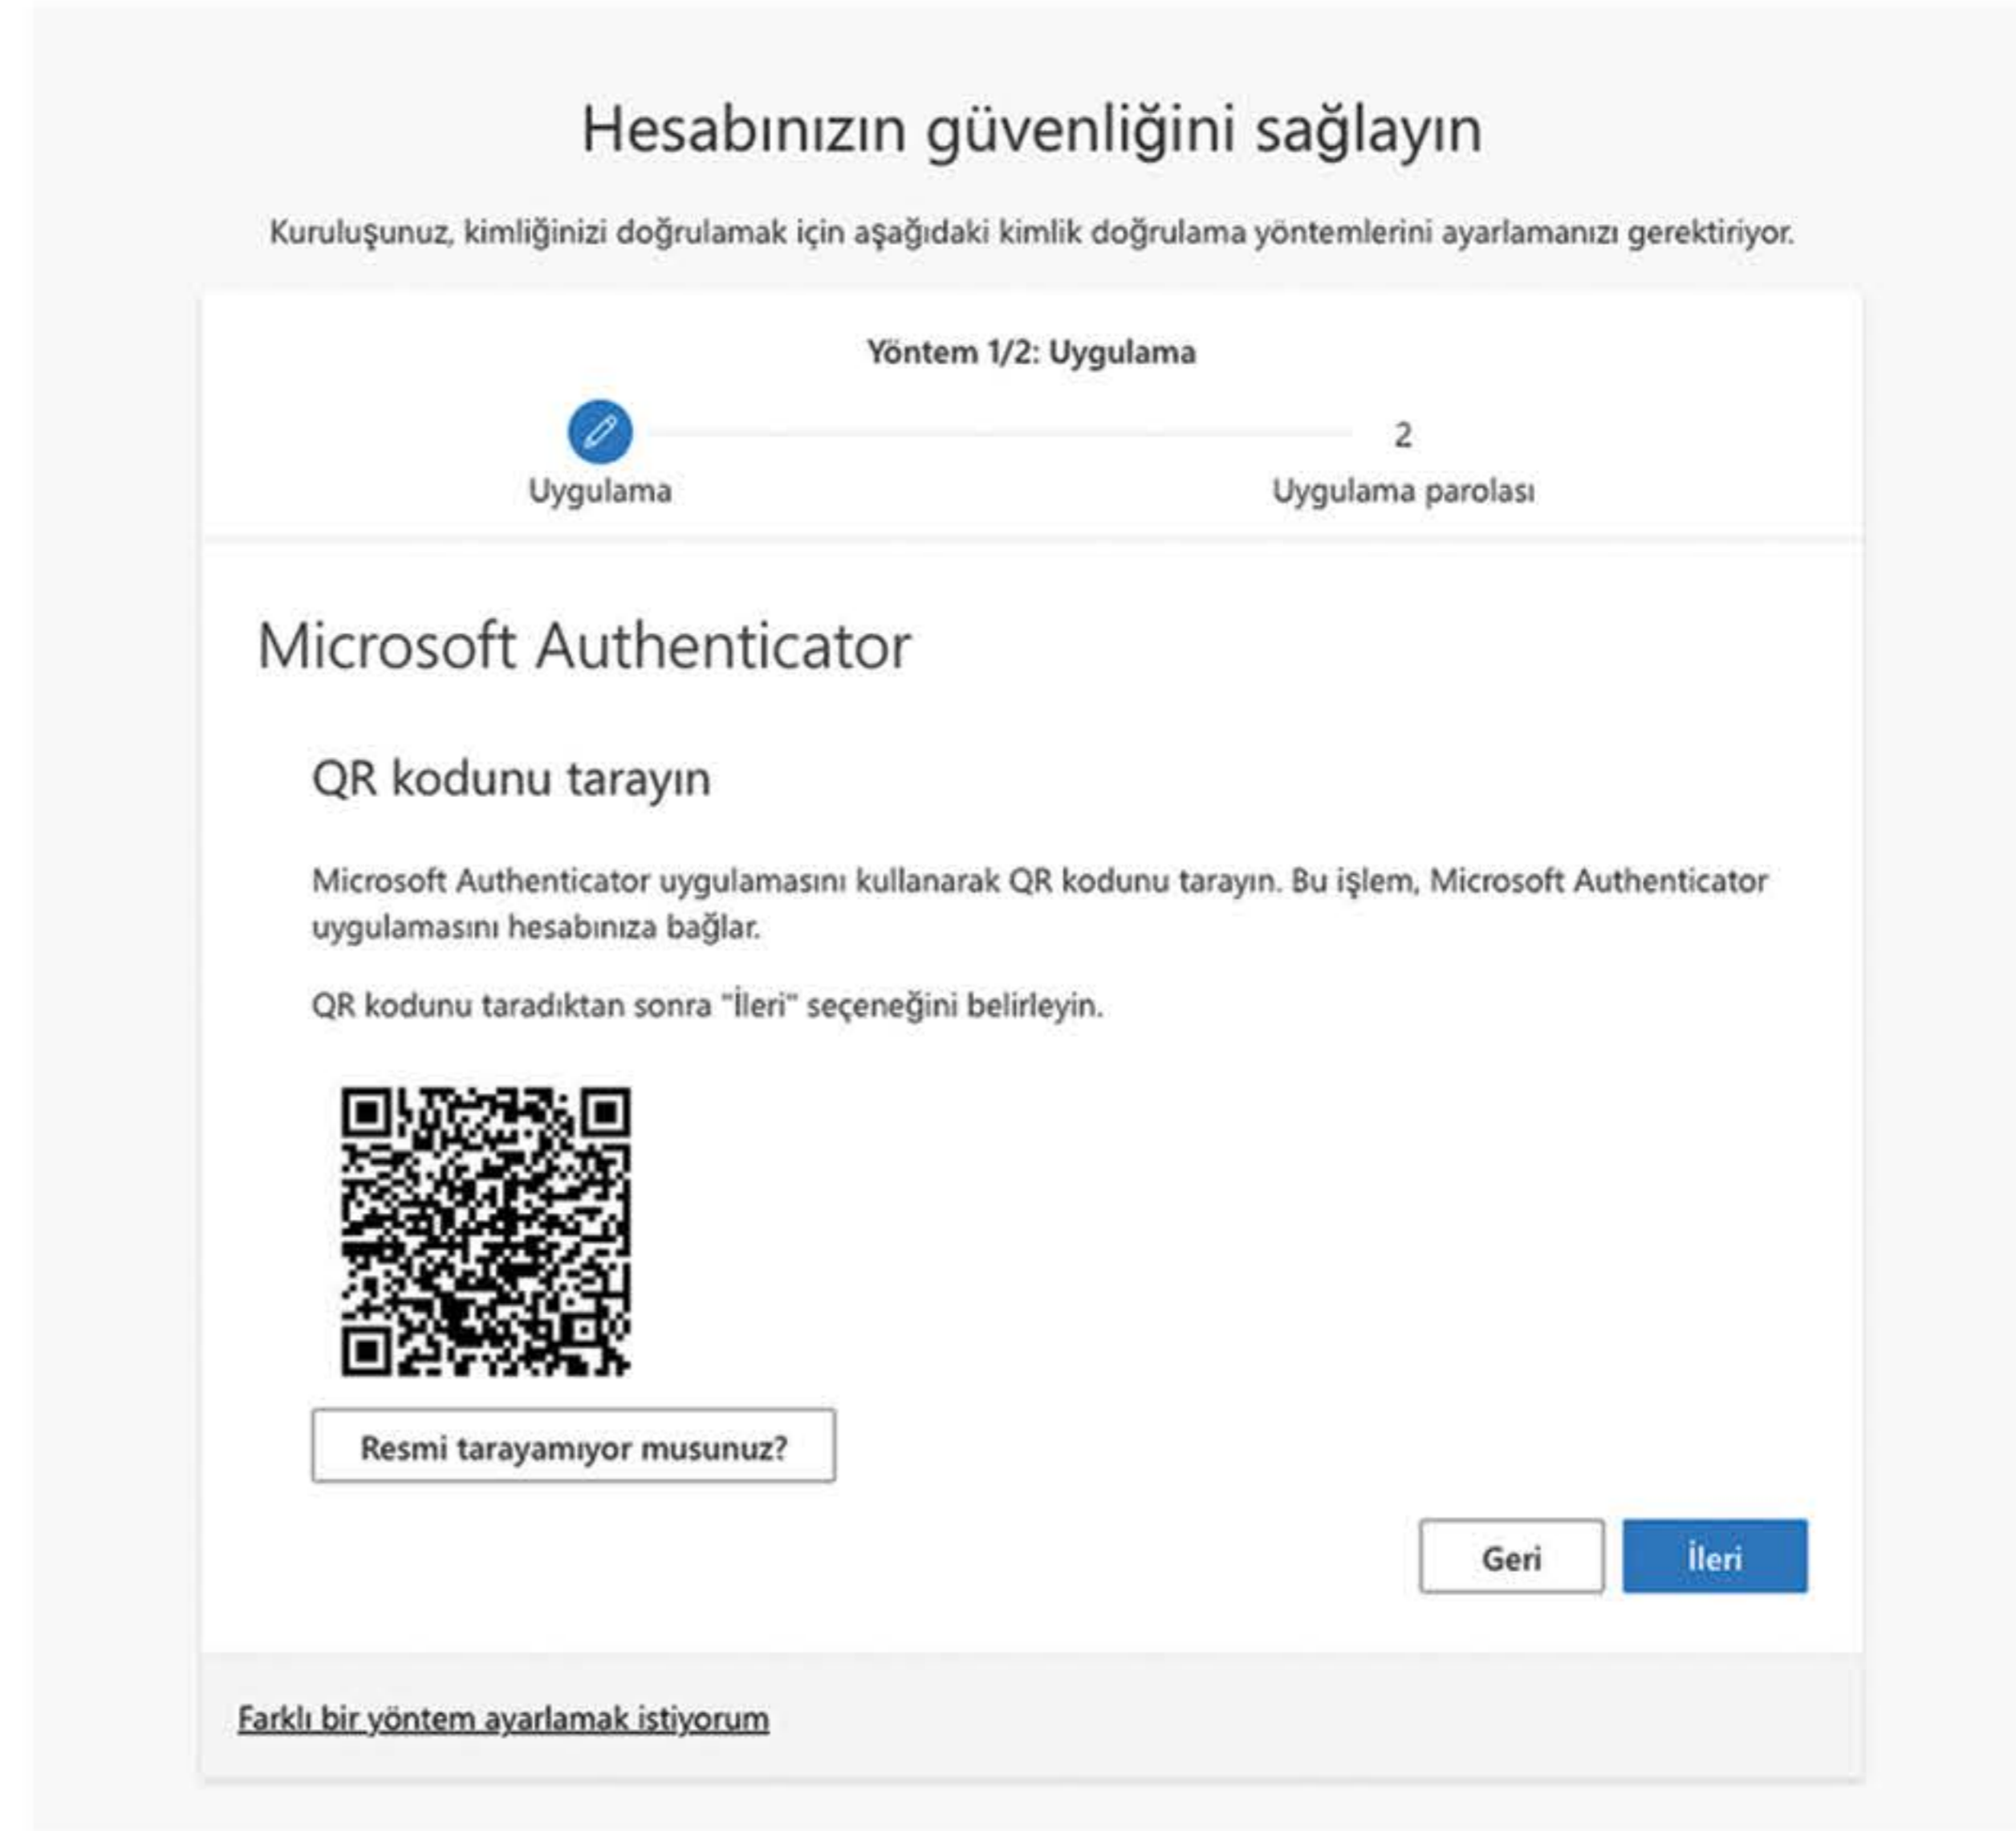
Hesabınızın güvenliğini sağlayın

Kuruluşunuz, kimliğinizi doğrulamak için aşağıdaki kimlik doğrulama yöntemlerini ayarlamanızı gerektiriyor.

Yöntem 1/2: Uygulama

Uygulama

2

Uygulama parolası

Microsoft Authenticator

QR kodunu tarayın

Microsoft Authenticator uygulamasını kullanarak QR kodunu tarayın. Bu işlem, Microsoft Authenticator uygulamasını hesabınıza bağlar.

QR kodunu taradıktan sonra "İleri" seçeneğini belirleyin.

Resmi tarayamıyor musunuz?

Geri

İleri

Farklı bir yöntem ayarlamak istiyorum